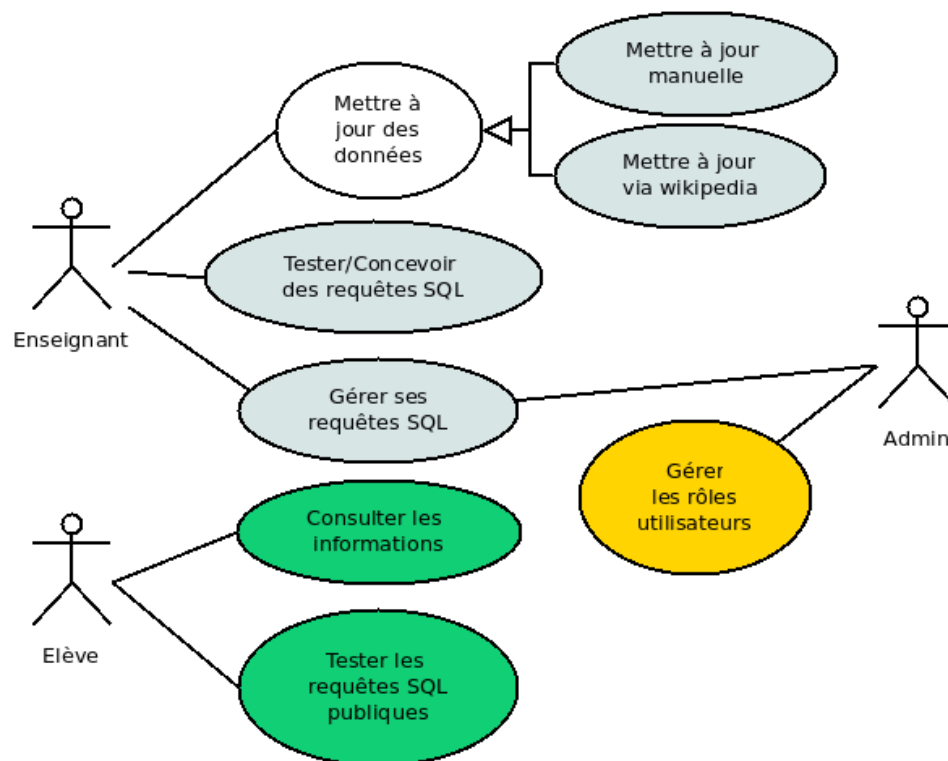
Mettre à jour des données

Mettre à jour manuelle

Mettre à jour via wikipedia

Enseignant

Tester/Concevoir des requêtes SQL

Gérer ses requêtes SQL

Admin

Gérer les rôles utilisateurs

Consulter les informations

Elève

Tester les requêtes SQL publiques